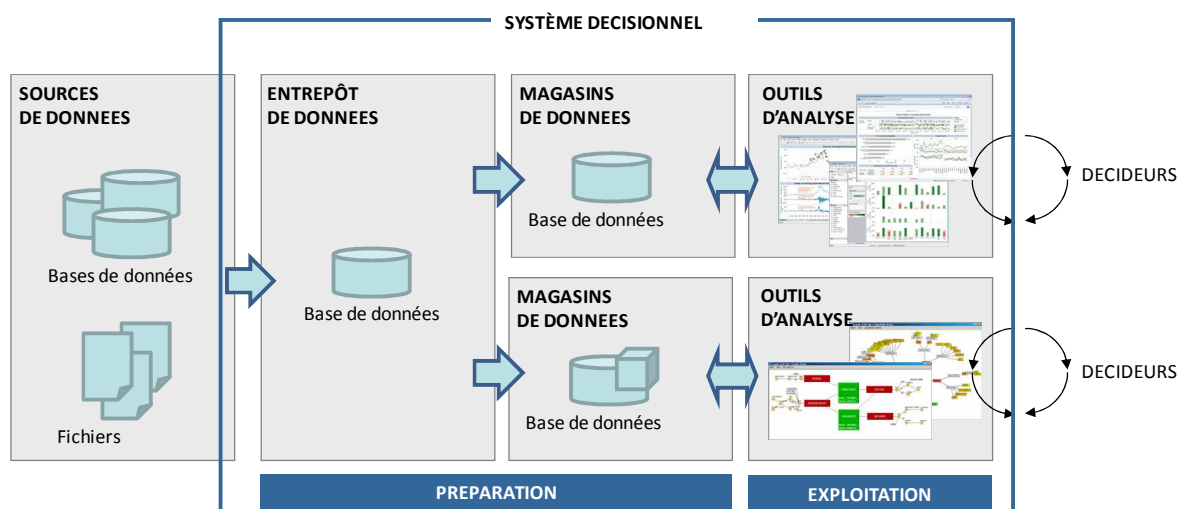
SYSTÈME DECISIONNEL

SOURCES DE DONNEES

Bases de données

Fichiers

ENTREPÔT DE DONNEES

Base de données

MAGASINS DE DONNEES

Base de données

MAGASINS DE DONNEES

Base de données

OUTILS D'ANALYSE

DECIDEURS

OUTILS D'ANALYSE

DECIDEURS

PREPARATION

EXPLOITATION